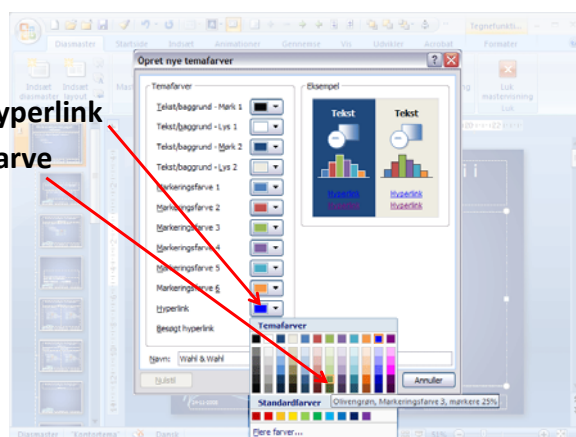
Tegneværktøj...

Diasmaster | Startside | Indsæt | Animationer | Gennemse | Vis | Udvikler | Acrobat | Formater

Indsæt diasmaster | Indsæt layout

Luk masterversion

Luk

Opret nye temafarver

yperlink

arve

Temafarver

Tekst/baggrund - Mørk 1

Tekst/baggrund - Lys 1

Tekst/baggrund - Mørk 2

Tekst/baggrund - Lys 2

Markeringsfarve 1

Markeringsfarve 2

Markeringsfarve 3

Markeringsfarve 4

Markeringsfarve 5

Markeringsfarve 6

Hyperlink

Besøgt hyperlink

Eksempel

Tekst

Tekst

Hyperlink

Hyperlink

Hyperlink

Hyperlink

Temafarver

Standardfarver

Flere farver...

Olivengrøn, Markeringsfarve 3, mørkere 25%

Navn: Wahl & Wahl

Nulstil

Annuller

Diasmaster "Kontortema" Dansk